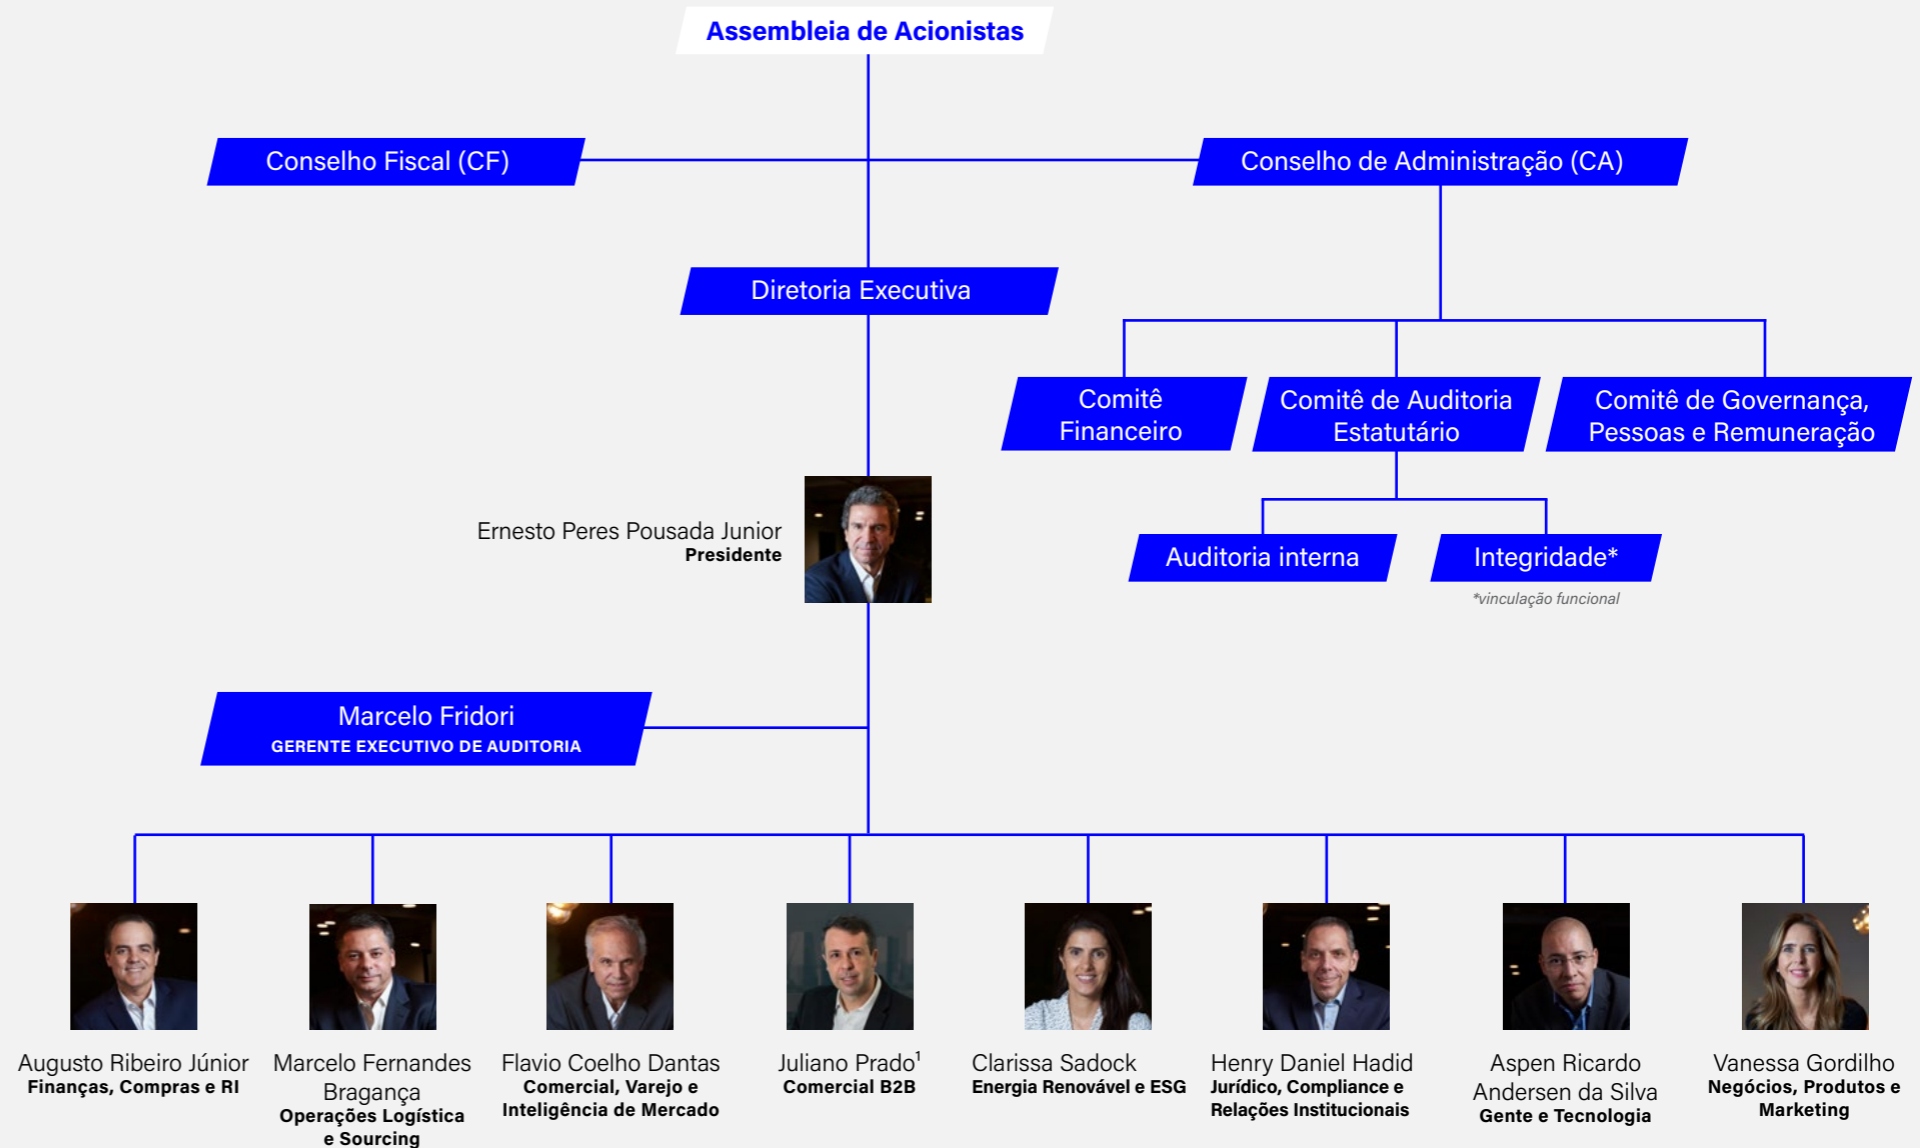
Assembleia de Acionistas

Conselho Fiscal (CF)

Conselho de Administração (CA)

Diretoria Executiva

Comitê Financeiro

Comitê de Auditoria Estatutário

Comitê de Governança, Pessoas e Remuneração

Ernesto Peres Pousada Junior
Presidente

Auditoria interna

Integridade*

*vinculação funcional

Marcelo Fridori
GERENTE EXECUTIVO DE AUDITORIA

Augusto Ribeiro Júnior
Finanças, Compras e RI

Marcelo Fernandes Bragança
Operações Logística e Sourcing

Flavio Coelho Dantas
Comercial, Varejo e Inteligência de Mercado

Juliano Prado$^1$
Comercial B2B

Clarissa Sadock
Energia Renovável e ESG

Henry Daniel Hadid
Jurídico, Compliance e Relações Institucionais

Aspen Ricardo Andersen da Silva
Gente e Tecnologia

Vanessa Gordilho
Negócios, Produtos e Marketing